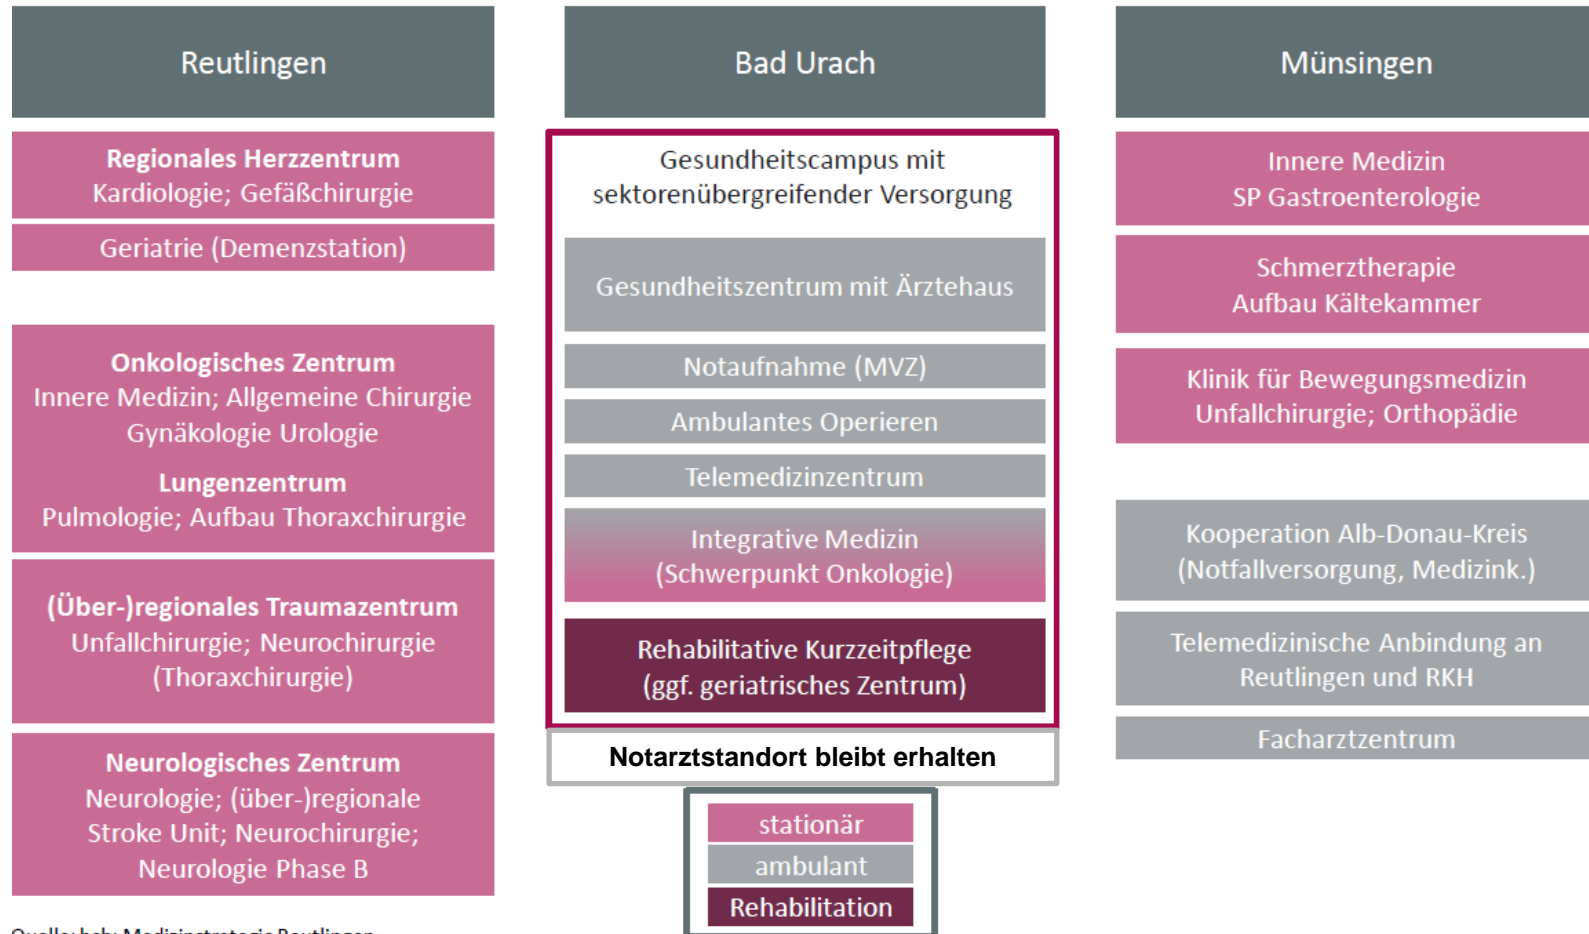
Reutlingen

**Regionales Herzzentrum**
Kardiologie; Gefäßchirurgie

Geriatrie (Demenzstation)

**Onkologisches Zentrum**
Innere Medizin; Allgemeine Chirurgie
Gynäkologie Urologie

**Lungenzentrum**
Pulmologie; Aufbau Thoraxchirurgie

**(Über-)regionales Traumazentrum**
Unfallchirurgie; Neurochirurgie
(Thoraxchirurgie)

**Neurologisches Zentrum**
Neurologie; (über-)regionale
Stroke Unit; Neurochirurgie;
Neurologie Phase B

Bad Urach

Gesundheitscampus mit sektorenübergreifender Versorgung

Gesundheitszentrum mit Ärztehaus

Notaufnahme (MVZ)

Ambulantes Operieren

Telemedizinzentrum

Integrative Medizin
(Schwerpunkt Onkologie)

Rehabilitative Kurzzeitpflege
(ggf. geriatrisches Zentrum)

**Notarztstandort bleibt erhalten**

stationär
ambulant
Rehabilitation

Münsingen

Innere Medizin
SP Gastroenterologie

Schmerztherapie
Aufbau Kältekammer

Klinik für Bewegungsmedizin
Unfallchirurgie; Orthopädie

Kooperation Alb-Donau-Kreis
(Notfallversorgung, Medizink.)

Telemedizinische Anbindung an
Reutlingen und RKH

Facharztzentrum

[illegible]